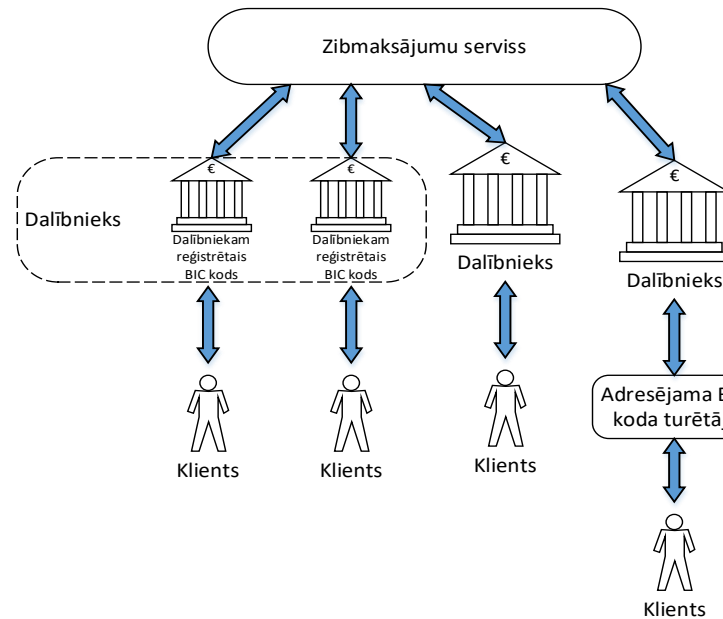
Zibmaksājumu serviss

Dalībnieks

€

Dalībniekam reģistrētais BIC kods

€

Dalībniekam reģistrētais BIC kods

€

Dalībnieks

€

Dalībnieks

Adresējama B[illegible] koda turētāj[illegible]

Klients

Klients

Klients

Klients